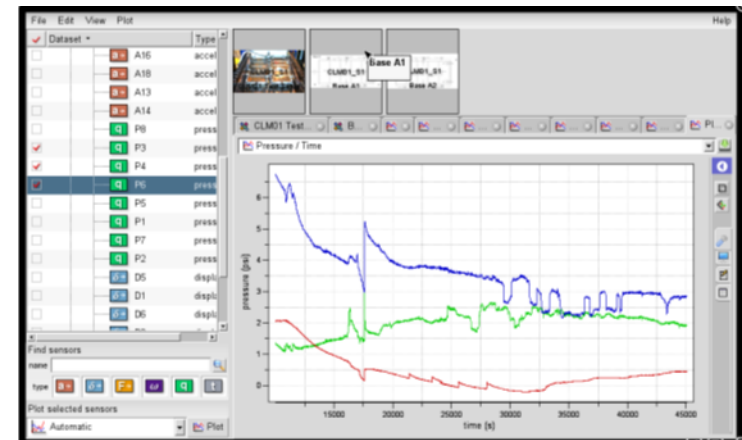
File Edit View Plot

Help

| | Dataset | Type |
|---|---|---|
| | A16 | accel |
| | A18 | accel |
| | A13 | accel |
| | A14 | accel |
| | P8 | press |
| ✓ | P3 | press |
| ✓ | P4 | press |
| ✓ | P6 | press |
| | P5 | press |
| | P1 | press |
| | P7 | press |
| | P2 | press |
| | D5 | displ |
| | D1 | displ |
| | D6 | displ |

Find sensors

name

type

Plot selected sensors

Automatic

Plot

Base A1

CLM01_S1

Base A1

CLM01_S1

Base A2

CLM01 Test...

B...

Pl...

Pressure / Time

pressure [psi]

6

5

4

3

2

1

0

15000 20000 25000 30000 35000 40000 45000

time [s]